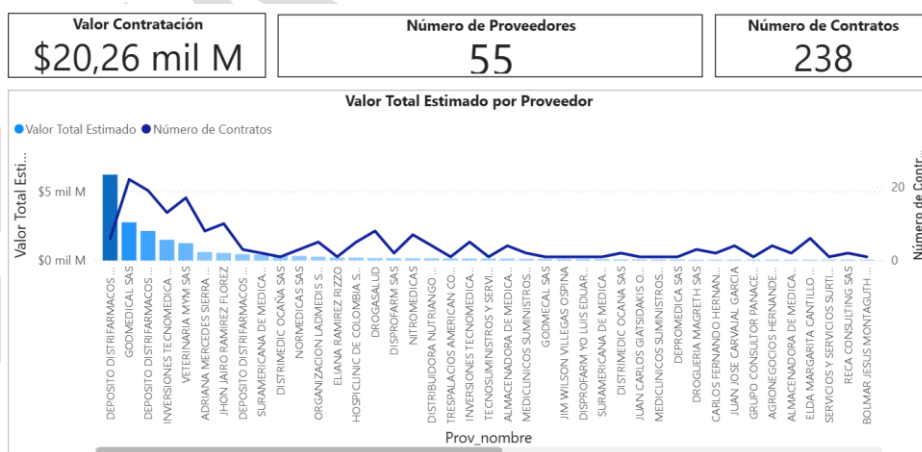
Valor Contratación
$20,26 mil M

Número de Proveedores
55

Número de Contratos
238

Valor Total Estimado por Proveedor

Valor Total Estimado
Número de Contratos

Valor Total Esti...
$5 mil M
$0 mil M

Número de Contr...
20
0

DEPOSITO DISTRIFARMACOS ...
GODMEDICAL SAS
DEPOSITO DISTRIFARMACOS ...
INVERSIONES TECNOMEDICA ...
VETERINARIA MYM SAS
ADRIANA MERCEDES SIERRA ...
JHON JAIRO RAMIREZ FLOREZ
DEPOSITO DISTRIFARMACOS ...
SURAMERICANA DE MEDICA ...
DISTRIMEDIC OCAÑA SAS
NORMEDICAS SAS
ORGANIZACION LADMEDIS S...
ELIANA RAMIREZ RIZZO
HOSPICLINIC DE COLOMBIA S...
DROGASALUD
DISPROFARM SAS
NITROMEDICAS
DISTRIBUIDORA NUTRIANGO ...
TRESPALACIOS AMERICAN CO...
INVERSIONES TECNOMEDICA ...
TECNOSUMINISTROS Y SERVI...
ALMACENADORA DE MEDICA...
MEDICLINICOS SUMINISTROS...
GODMECAL SAS
JIM WILSON VILLEGAS OSPINA
DISPROFARM YO LUIS EDUAR...
SURAMERICANA DE MEDICA ...
DISTRIMEDIC OCANA SAS
JUAN CARLOS GIATSIDAKIS O...
MEDICLINICOS SUMINISTROS...
DEPROMEDICA SAS
DROGUERIA MAGRETH SAS
CARLOS FERNANDO HERNAN...
JUAN JOSE CARVAJAL GARCIA
GRUPO CONSULTOR PANACE...
AGRONEGOCIOS HERNANDE...
ALMACENADORA DE MEDICA...
ELDA MARGARITA CANTILLO ...
SERVICIOS Y SERVICIOS SURTI...
RECA CONSULTING SAS
BOLMAR JESUS MONTAGUTH ...

Prov_nombre